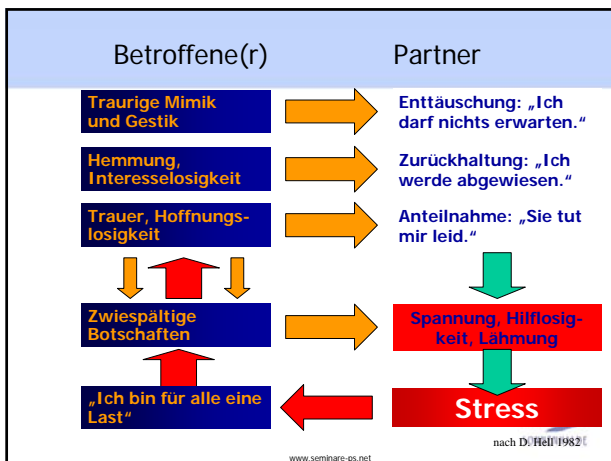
Betroffene(r)

Partner

Traurige Mimik und Gestik

Enttäuschung: „Ich darf nichts erwarten."

Hemmung, Interesselosigkeit

Zurückhaltung: „Ich werde abgewiesen."

Trauer, Hoffnungslosigkeit

Anteilnahme: „Sie tut mir leid."

Zwiespältige Botschaften

Spannung, Hilflosigkeit, Lähmung

„Ich bin für alle eine Last"

Stress

nach D. Hell 1982

www.seminare-ps.net